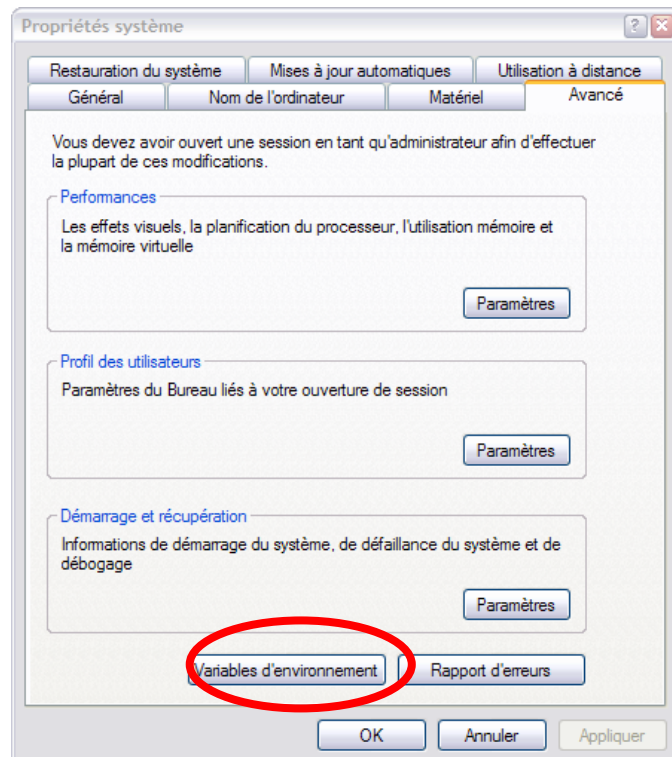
Propriétés système

?

Restauration du système | Mises à jour automatiques | Utilisation à distance
Général | Nom de l'ordinateur | Matériel | Avancé

Vous devez avoir ouvert une session en tant qu'administrateur afin d'effectuer la plupart de ces modifications.

Performances

Les effets visuels, la planification du processeur, l'utilisation mémoire et la mémoire virtuelle

Paramètres

Profil des utilisateurs

Paramètres du Bureau liés à votre ouverture de session

Paramètres

Démarrage et récupération

Informations de démarrage du système, de défaillance du système et de débogage

Paramètres

Variables d'environnement | Rapport d'erreurs

OK | Annuler | Appliquer